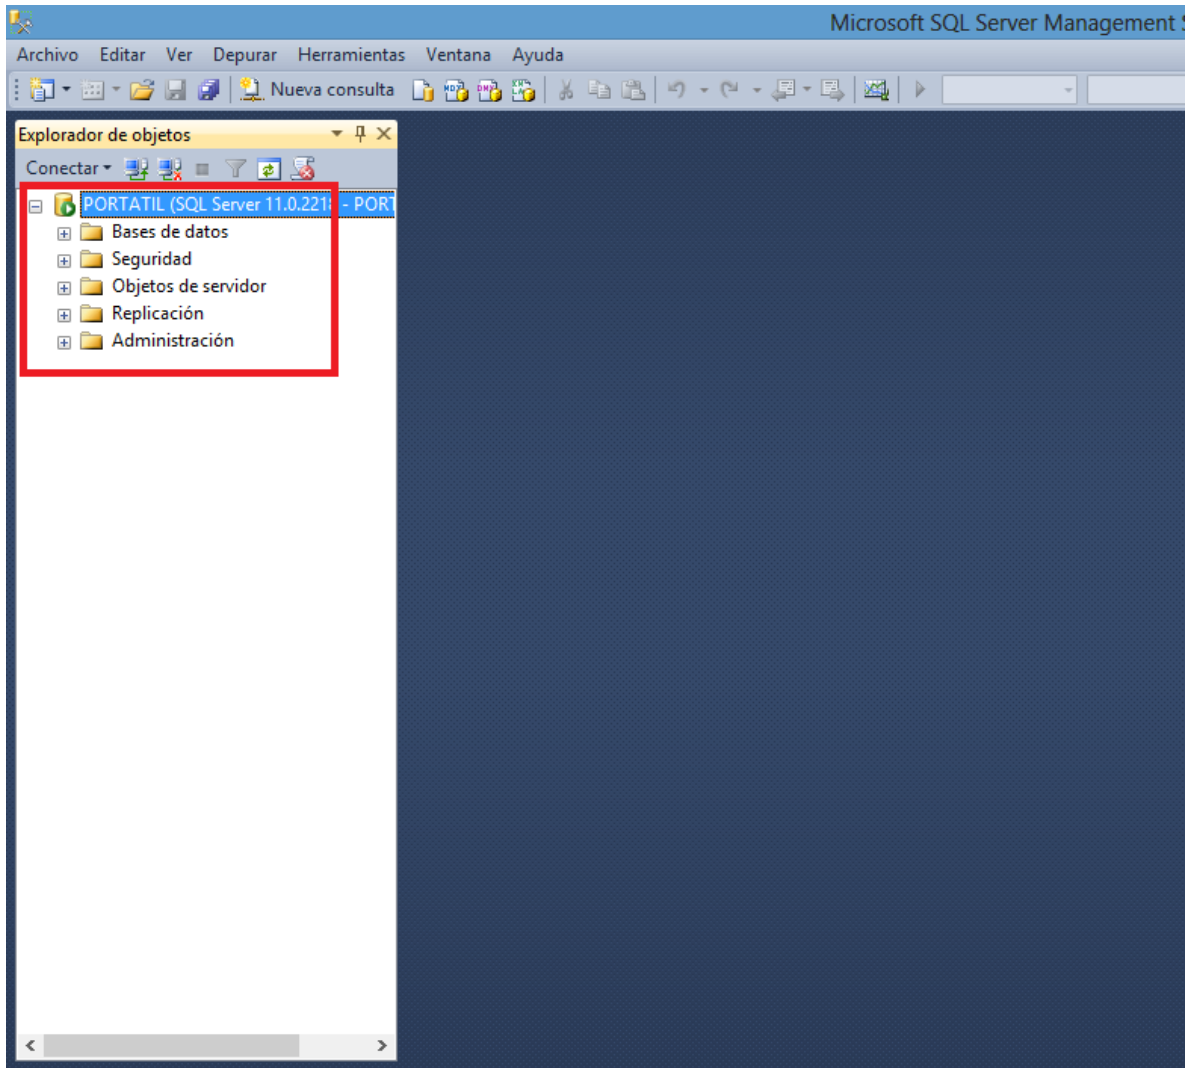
Microsoft SQL Server Management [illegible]

Archivo Editar Ver Depurar Herramientas Ventana Ayuda

Nueva consulta

Explorador de objetos

Conectar

PORTATIL (SQL Server 11.0.221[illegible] - PORT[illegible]

Bases de datos

Seguridad

Objetos de servidor

Replicación

Administración